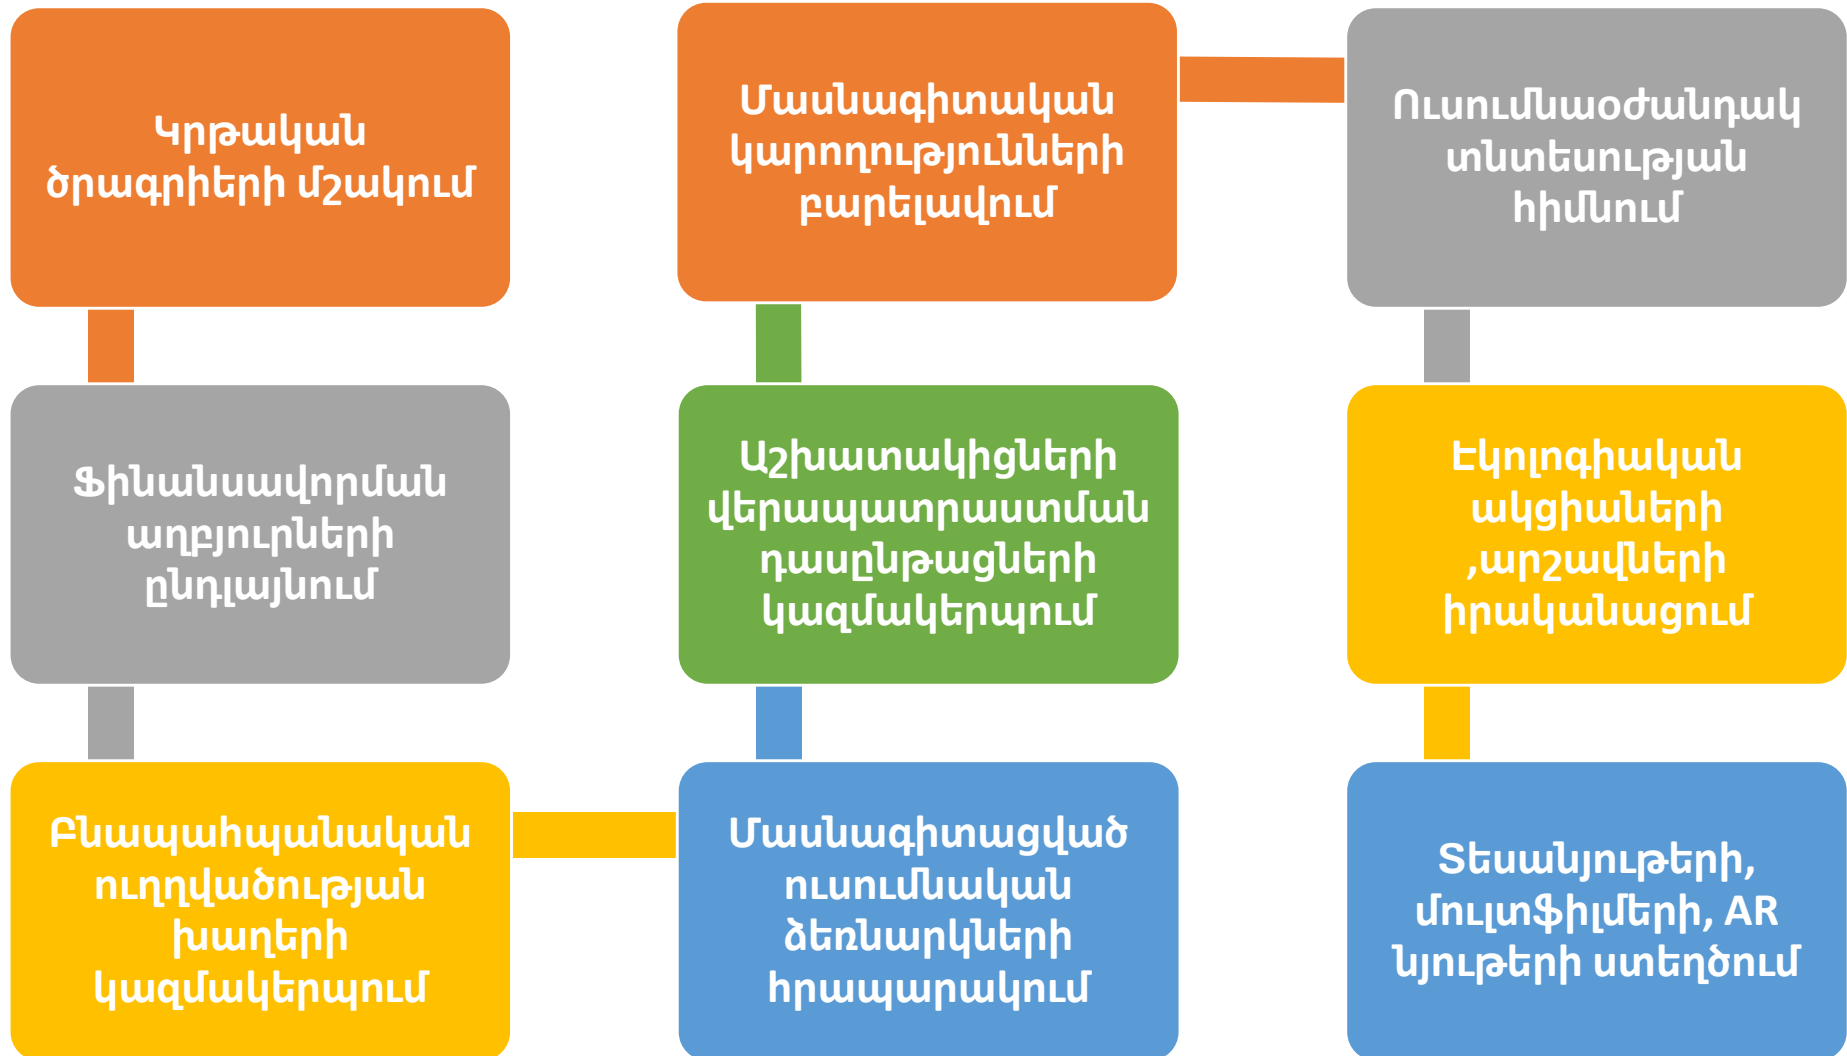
Կրթական ծրագրիերի մշակում

Մասնագիտական կարողությունների բարելավում

Ուսումնաօժանդակ տնտեսության հիմնում

Ֆինանսավորման աղբյուրների ընդլայնում

Աշխատակիցների վերապատրաստման դասընթացների կազմակերպում

Էկոլոգիական ակցիաների ,արշավների իրականացում

Բնապահպանական ուղղվածության խաղերի կազմակերպում

Մասնագիտացված ուսումնական ձեռնարկների հրապարակում

Տեսանյութերի, մուլտֆիլմերի, AR նյութերի ստեղծում